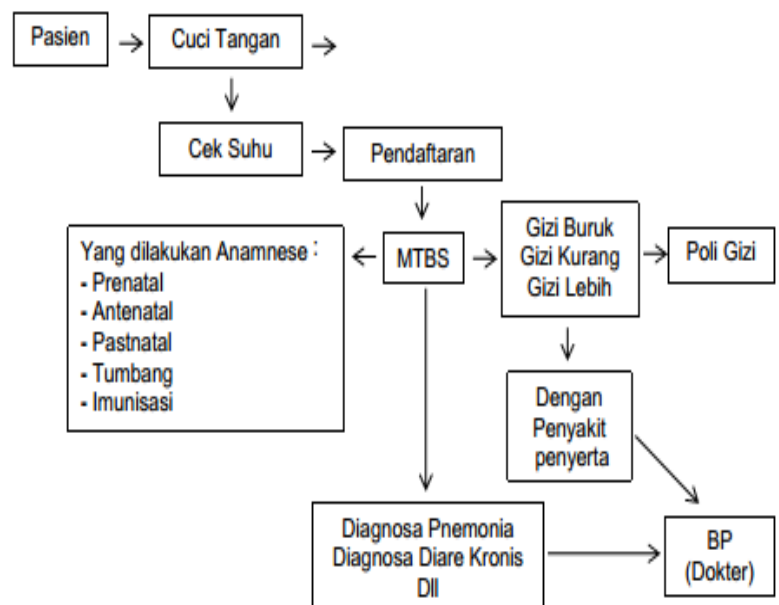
Pasien

Cuci Tangan

Cek Suhu

Pendaftaran

Yang dilakukan Anamnese :
- Prenatal
- Antenatal
- Pastnatal
- Tumbang
- Imunisasi

MTBS

Gizi Buruk
Gizi Kurang
Gizi Lebih

Poli Gizi

Dengan Penyakit penyerta

Diagnosa Pnemonia
Diagnosa Diare Kronis
Dll

BP (Dokter)